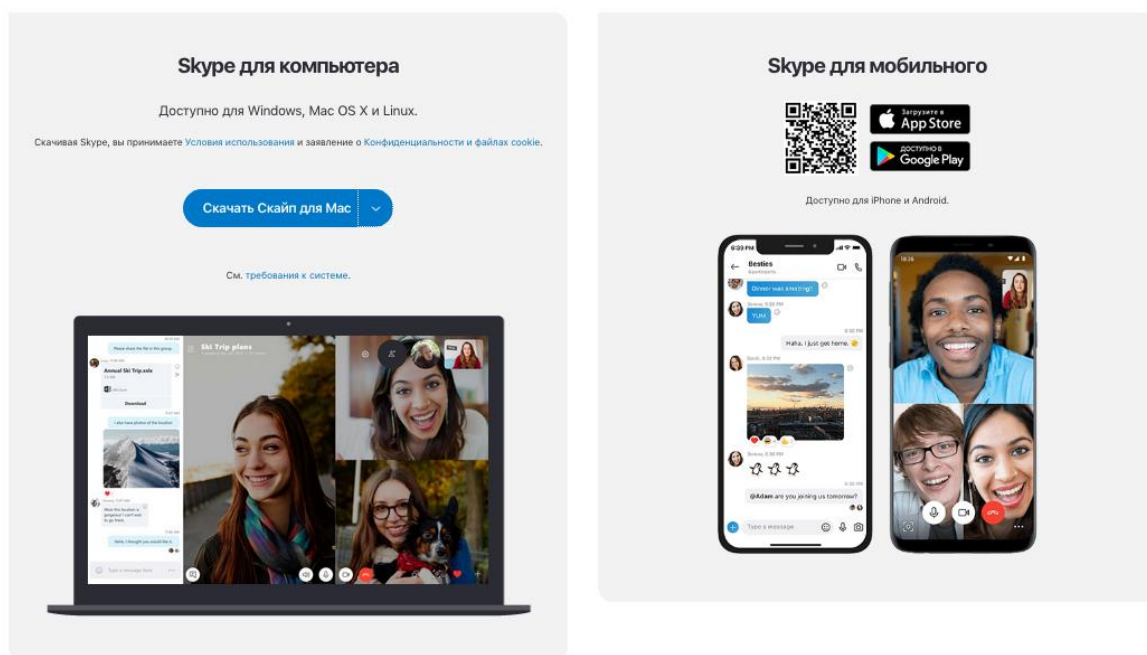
Skype для компьютера

Доступно для Windows, Mac OS X и Linux.

Скачивая Skype, вы принимаете Условия использования и заявление о Конфиденциальности и файлах cookie.

Скачать Скайп для Mac

См. требования к системе.

Ski Trip plans

Annual Ski Trip.xlsx

Download

Skype для мобильного

Загрузите в App Store

ДОСТУПНО В Google Play

Доступно для iPhone и Android.

Besties

Dinner was amazing!

YUM

Haha, I just got home.

@Adam are you joining us tomorrow?

Type a message